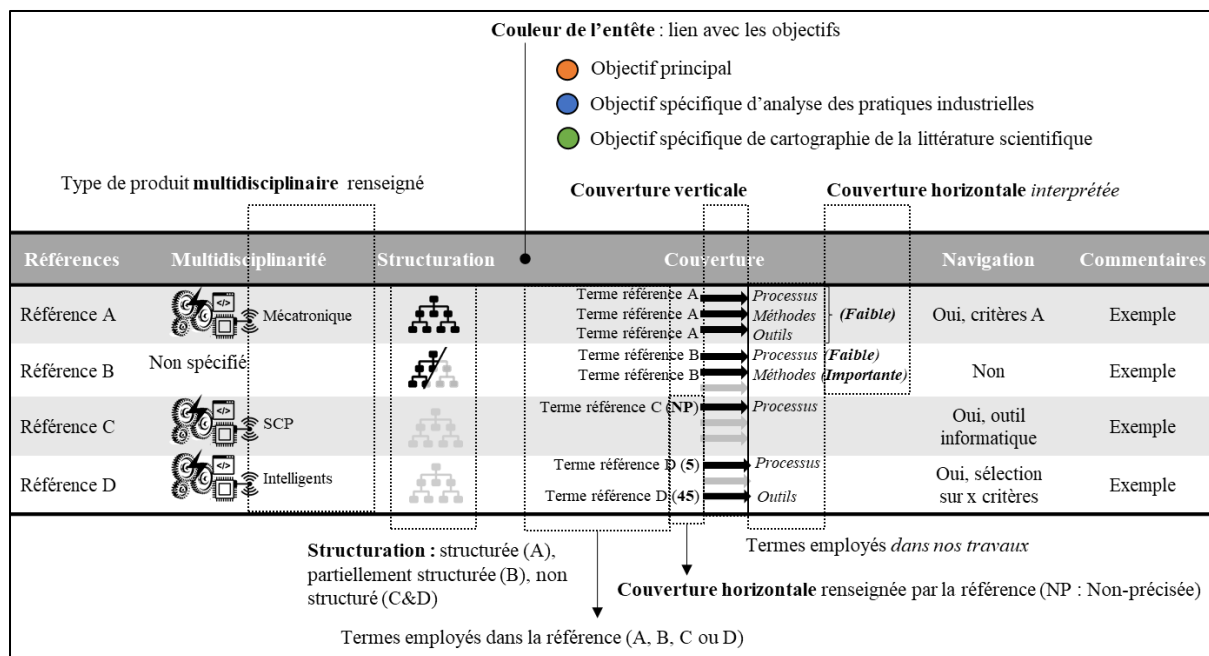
**Couleur de l'entête** : lien avec les objectifs

Objectif principal

Objectif spécifique d'analyse des pratiques industrielles

Objectif spécifique de cartographie de la littérature scientifique

Type de produit **multidisciplinaire** renseigné

**Couverture verticale**

**Couverture horizontale** *interprétée*

| Références | Multidisciplinarité | Structuration | Couverture | Navigation | Commentaires |
|---|---|---|---|---|---|
| Référence A | Mécatronique | | Terme référence A → *Processus*; Terme référence A → *Méthodes*; Terme référence A → *Outils* *(Faible)* | Oui, critères A | Exemple |
| Référence B | Non spécifié | | Terme référence B → *Processus* *(Faible)*; Terme référence B → *Méthodes* *(Importante)* | Non | Exemple |
| Référence C | SCP | | Terme référence C (**NP**) → *Processus* | Oui, outil informatique | Exemple |
| Référence D | Intelligents | | Terme référence D (**5**) → *Processus*; Terme référence D (**45**) → *Outils* | Oui, sélection sur x critères | Exemple |

**Structuration :** structurée (A), partiellement structurée (B), non structuré (C&D)

Termes employés *dans nos travaux*

**Couverture horizontale** renseignée par la référence (NP : Non-précisée)

Termes employés dans la référence (A, B, C ou D)